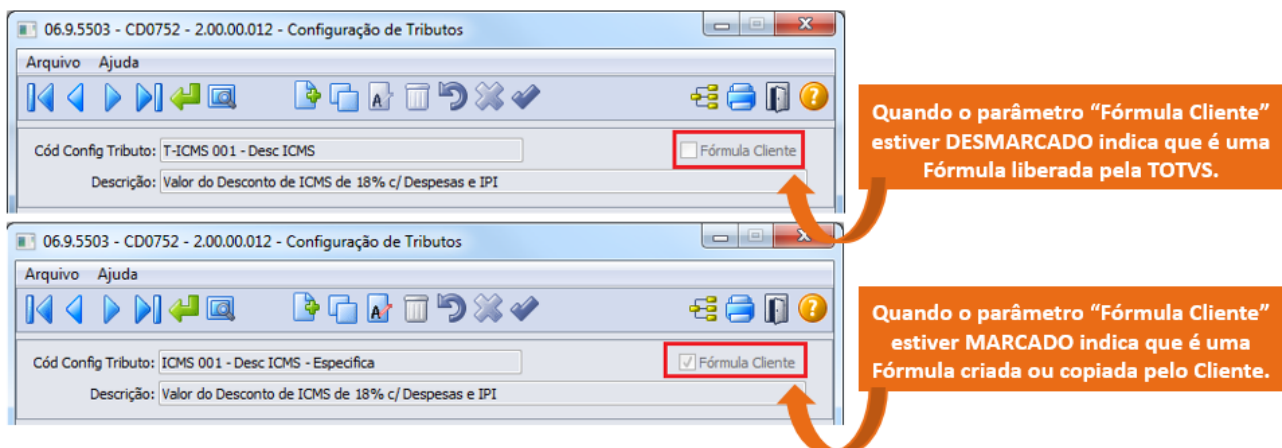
06.9.5503 - CD0752 - 2.00.00.012 - Configuração de Tributos

Arquivo Ajuda

Cód Config Tributo: T-ICMS 001 - Desc ICMS

Fórmula Cliente

Descrição: Valor do Desconto de ICMS de 18% c/ Despesas e IPI

Quando o parâmetro "Fórmula Cliente" estiver DESMARCADO indica que é uma Fórmula liberada pela TOTVS.

06.9.5503 - CD0752 - 2.00.00.012 - Configuração de Tributos

Arquivo Ajuda

Cód Config Tributo: ICMS 001 - Desc ICMS - Especifica

Fórmula Cliente

Descrição: Valor do Desconto de ICMS de 18% c/ Despesas e IPI

Quando o parâmetro "Fórmula Cliente" estiver MARCADO indica que é uma Fórmula criada ou copiada pelo Cliente.